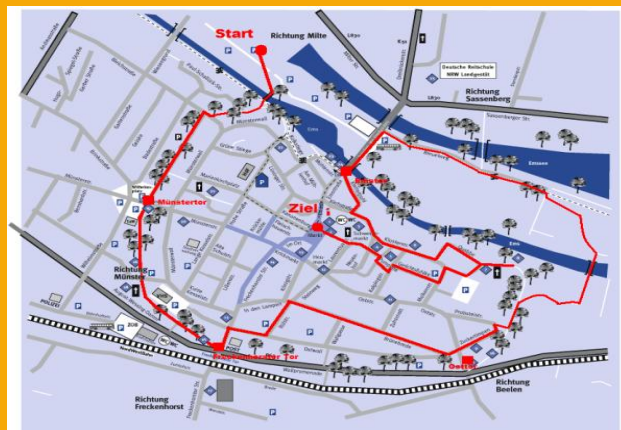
Start

Richtung Milte

Deutsche Reitschule NRW Landgestüt

Richtung Sassenberg

Münstertor

Ziel

Richtung Münster

Richtung Freckenhorst

Richtung Beelen

Ems

Emssee

WC

P

i

Sassenberger Str.

Markt